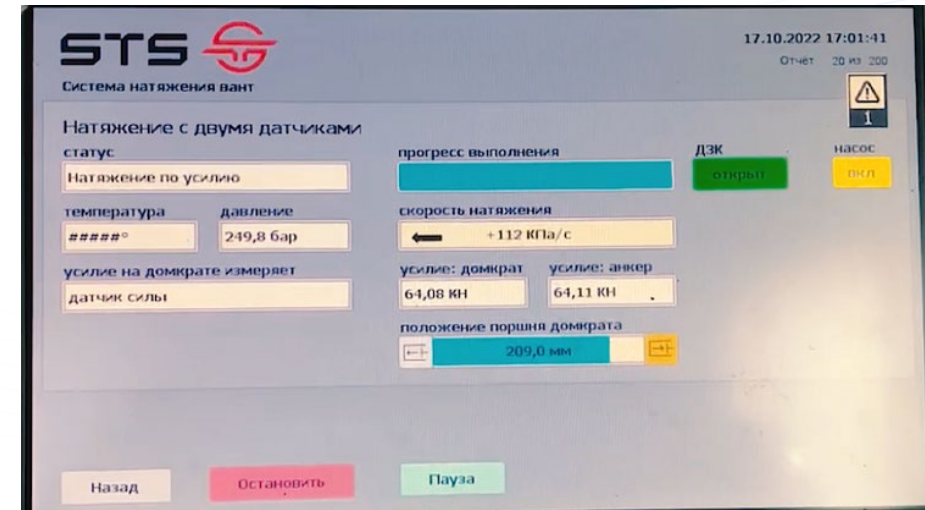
STS

Система натяжения вант

17.10.2022 17:01:41

Отчет 20 из 200

1

Натяжение с двумя датчиками

статус

Натяжение по усилию

прогресс выполнения

ДЗК

открыт

насос

вкл

температура

#####°

давление

249,8 бар

скорость натяжения

+112 КПа/с

усилие на домкрате измеряет

датчик силы

усилие: домкрат

64,08 КН

усилие: анкер

64,11 КН

положение поршня домкрата

209,0 мм

Назад

Остановить

Пауза